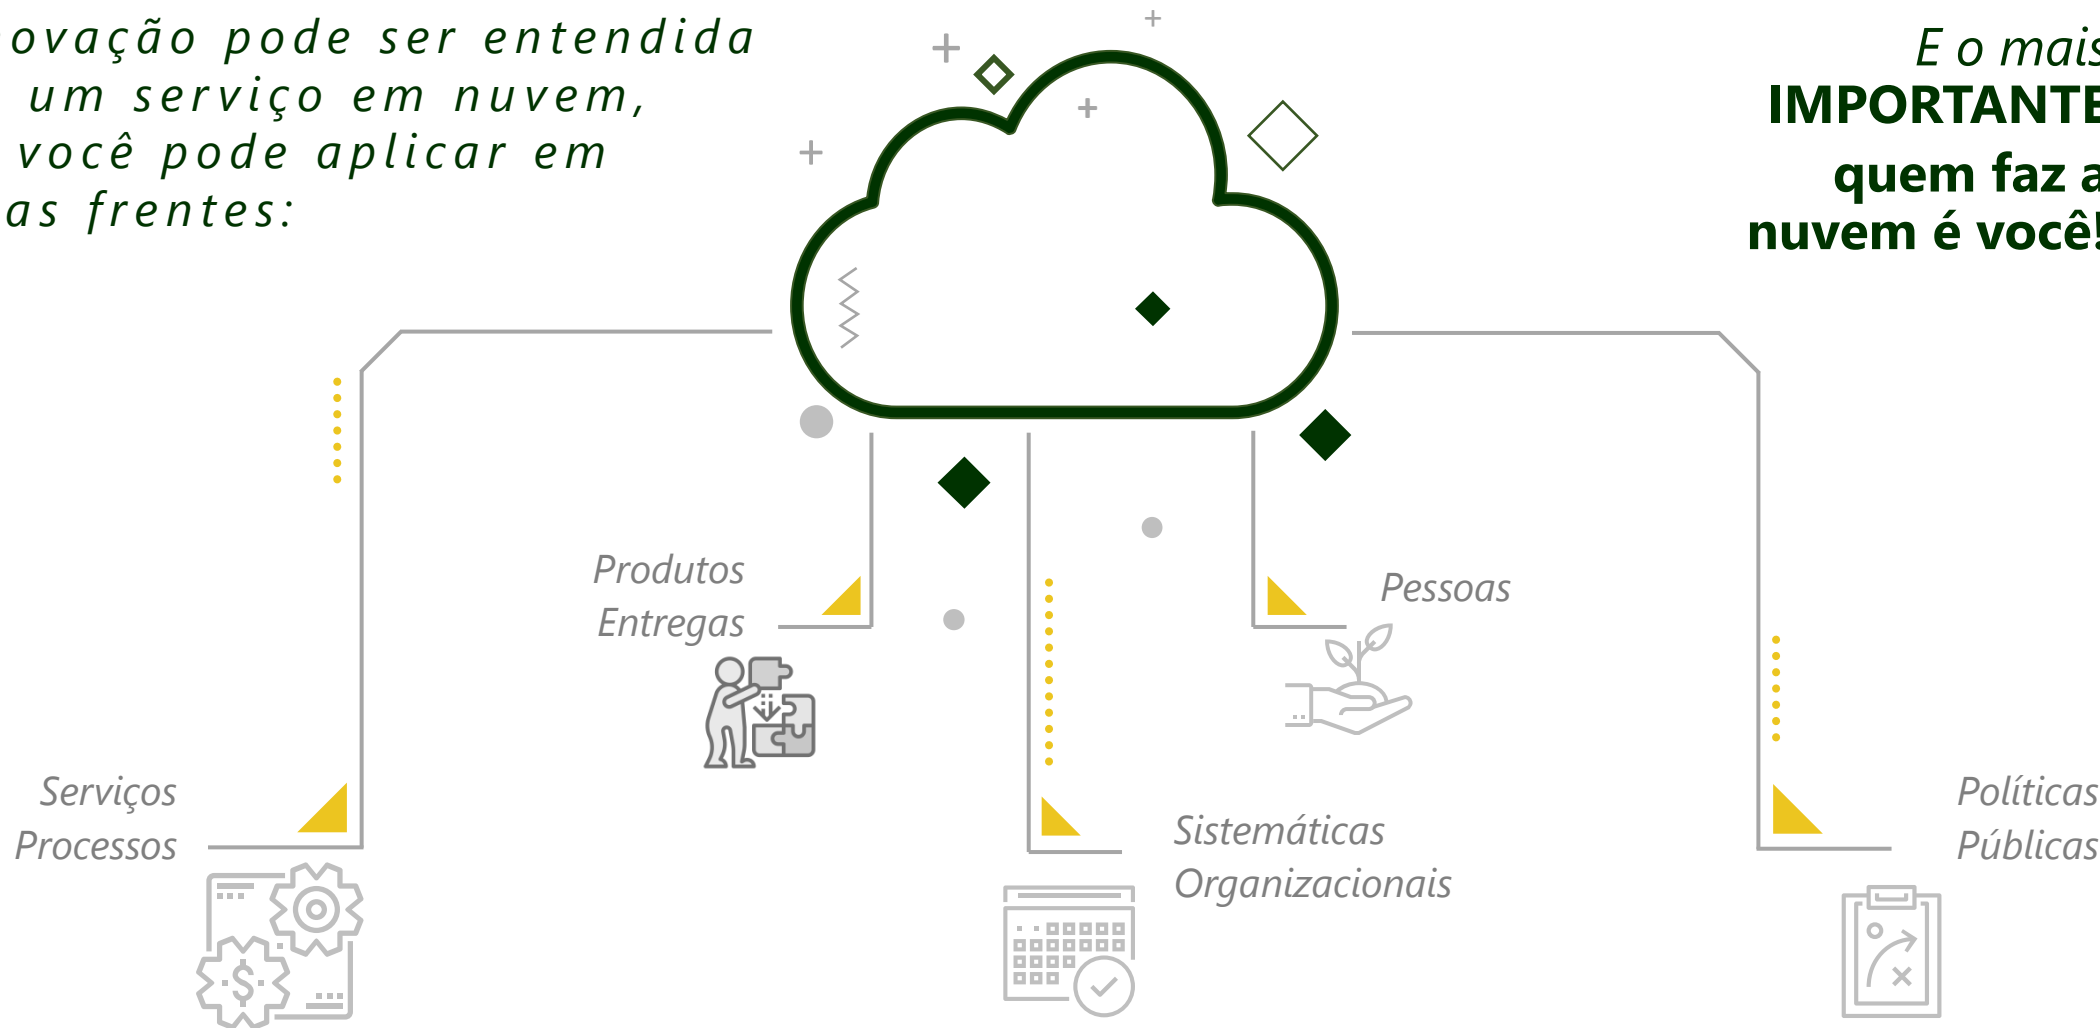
ovação pode ser entendida um serviço em nuvem, você pode aplicar em as frentes:

E o mais IMPORTANTE quem faz a nuvem é você!

Produtos
Entregas

Pessoas

Serviços
Processos

Sistemáticas
Organizacionais

Políticas
Públicas